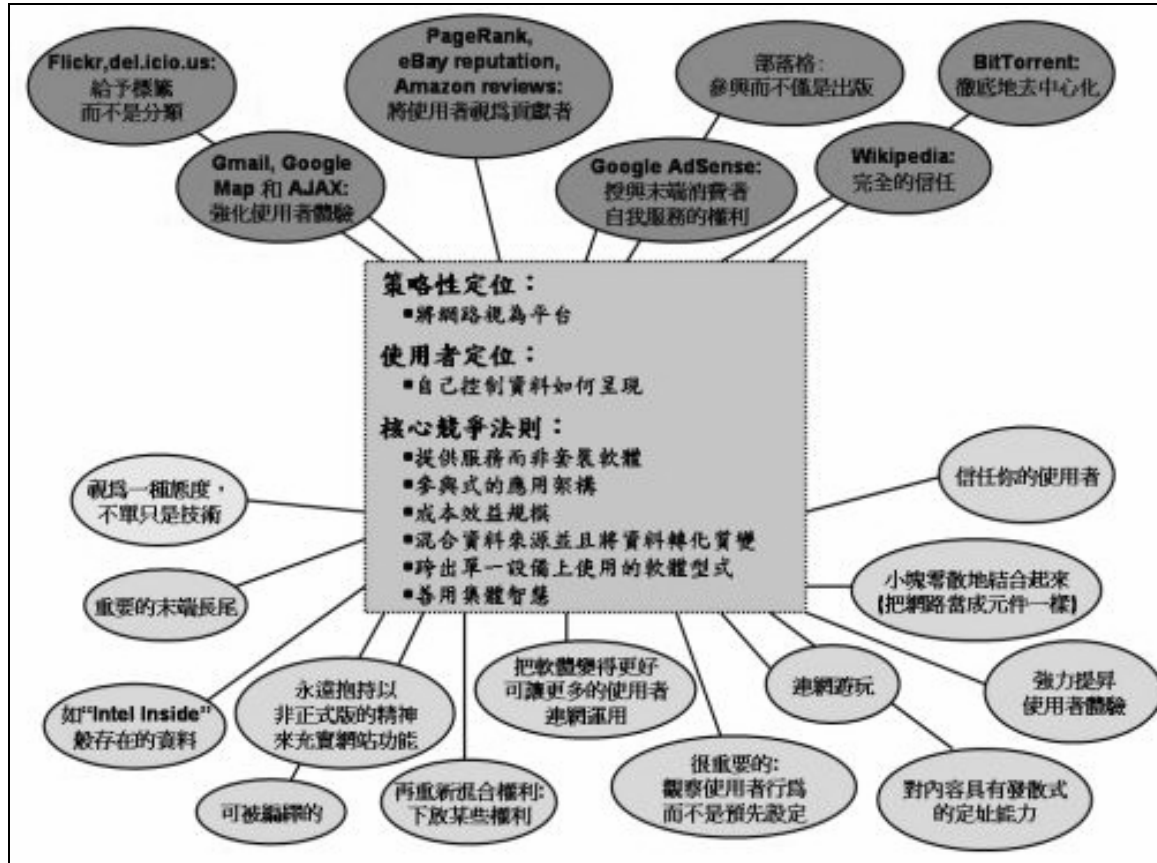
Flickr,del.icio.us:
給予標籤
而不是分類

PageRank,
eBay reputation,
Amazon reviews:
將使用者視爲貢獻者

部落格:
參與而不僅是出版

BitTorrent:
徹底地去中心化

Gmail, Google
Map 和 AJAX:
強化使用者體驗

Google AdSense:
授與末端消費者
自我服務的權利

Wikipedia:
完全的信任

策略性定位:
■將網路視為平台

使用者定位:
■自己控制資料如何呈現

核心競爭法則:
■提供服務而非套裝軟體
■參與式的應用架構
■成本效益規模
■混合資料來源並且將資料轉化質變
■跨出單一設備上使用的軟體型式
■善用集體智慧

視爲一種態度，
不單只是技術

信任你的使用者

重要的末端長尾

小塊零散地結合起來
(把網路當成元件一樣)

如"Intel Inside"
般存在的資料

永遠抱持以
非正式版的精神
來充實網站功能

把軟體變得更好
可讓更多的使用者
連網運用

連網遊玩

強力提昇
使用者體驗

可被編譯的

再重新混合權利:
下放某些權利

很重要的:
觀察使用者行爲
而不是預先設定

對內容具有發散式
的定址能力